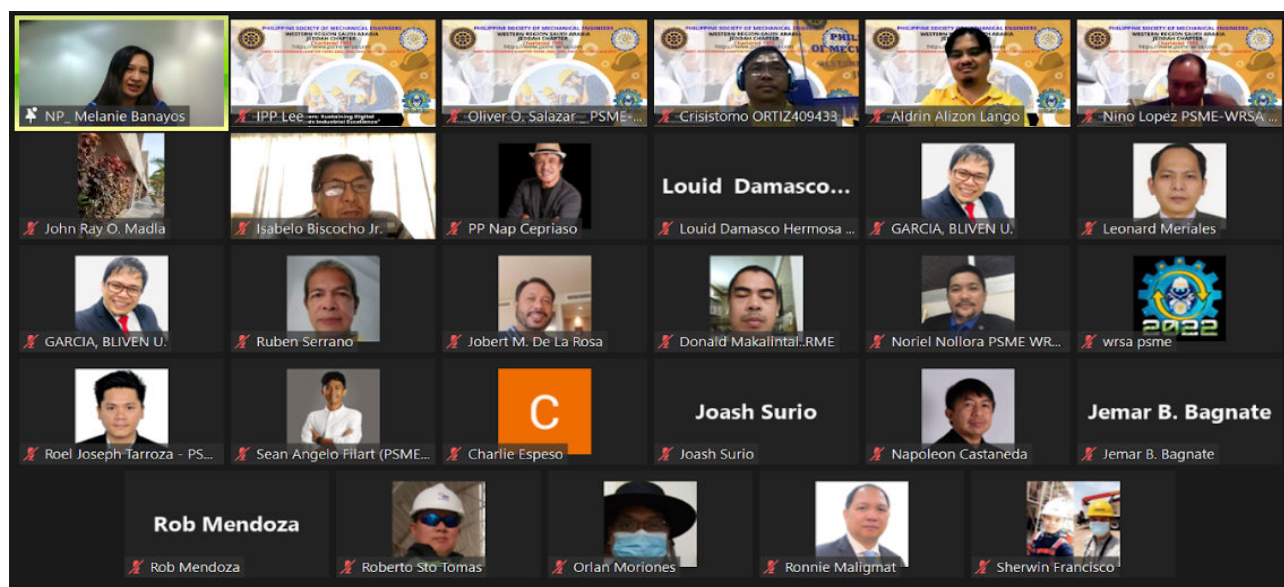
NP_ Melanie Banayos

PHILIPPINE SOCIETY OF MECHANICAL ENGINEERS
WESTERN REGION SAUDI ARABIA
JEDDAH CHAPTER

IPP Lee

Oliver O. Salazar _ PSME-

Crisistomo ORTIZ409433

Aldrin Alizon Lango

Nino Lopez PSME-WRSA

John Ray O. Madla

Isabelo Biscocho Jr.

PP Nap Cepriaso

Louid Damasco...

Louid Damasco Hermosa ...

GARCIA, BLIVEN U.

Leonard Meriales

GARCIA, BLIVEN U.

Ruben Serrano

Jobert M. De La Rosa

Donald Makalintal..RME

Noriel Nollora PSME WR...

2022

wrsa psme

Roel Joseph Tarroza - PS...

Sean Angelo Filart (PSME...

C

Charlie Espeso

Joash Surio

Joash Surio

Napoleon Castaneda

Jemar B. Bagnate

Jemar B. Bagnate

Rob Mendoza

Rob Mendoza

Roberto Sto Tomas

Orlan Moriones

Ronnie Maligmat

Sherwin Francisco